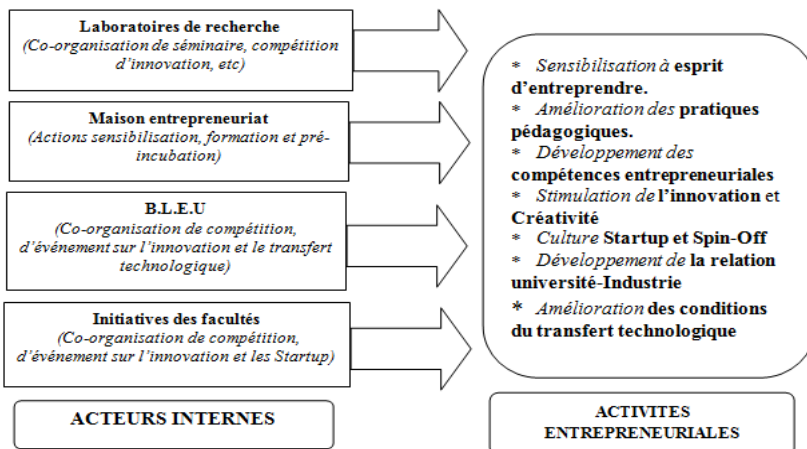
Laboratoires de recherche
(Co-organisation de séminaire, compétition d'innovation, etc)

Maison entrepreneuriat
(Actions sensibilisation, formation et pré-incubation)

B.L.E.U
(Co-organisation de compétition, d'événement sur l'innovation et le transfert technologique)

Initiatives des facultés
(Co-organisation de compétition, d'événement sur l'innovation et les Startup)

ACTEURS INTERNES

* Sensibilisation à esprit d'entreprendre.
* Amélioration des pratiques pédagogiques.
* Développement des compétences entrepreneuriales
* Stimulation de l'innovation et Créativité
* Culture Startup et Spin-Off
* Développement de la relation université-Industrie
* Amélioration des conditions du transfert technologique

ACTIVITES ENTREPRENEURIALES